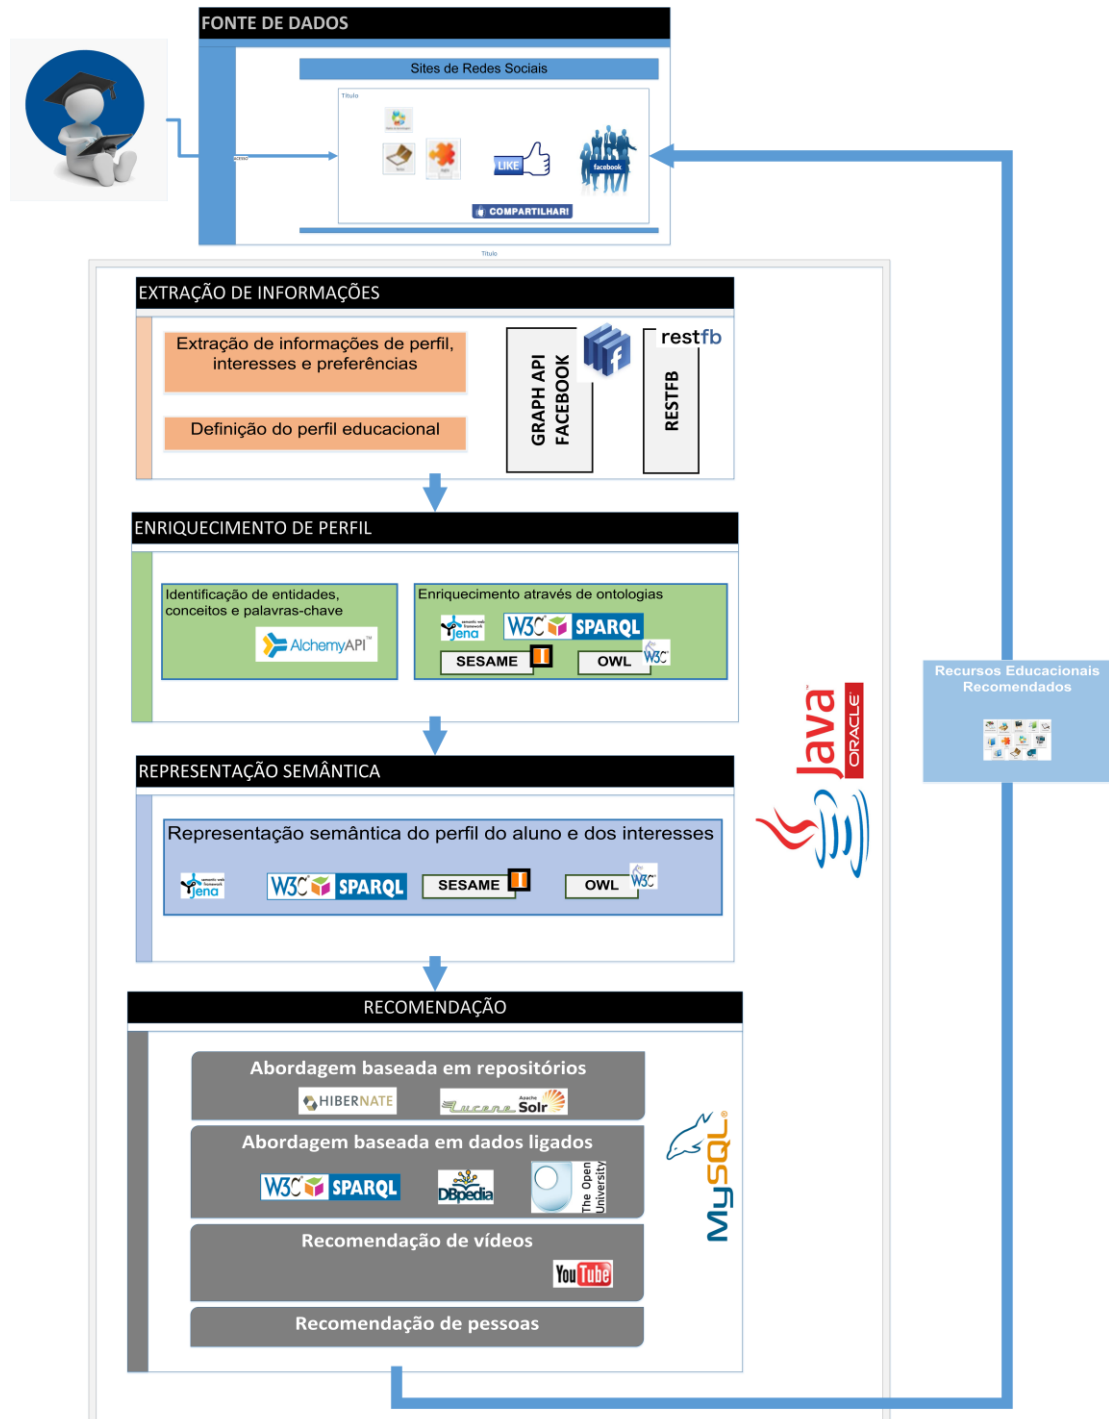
FONTE DE DADOS

Sites de Redes Sociais

Título

LIKE

facebook

COMPARTILHAR!

Título

EXTRAÇÃO DE INFORMAÇÕES

Extração de informações de perfil, interesses e preferências

Definição do perfil educacional

GRAPH API FACEBOOK

restfb

RESTFB

ENRIQUECIMENTO DE PERFIL

Identificação de entidades, conceitos e palavras-chave

AlchemyAPI

Enriquecimento através de ontologias

jena

W3C SPARQL

SESAME

OWL

W3C

REPRESENTAÇÃO SEMÂNTICA

Representação semântica do perfil do aluno e dos interesses

jena

W3C SPARQL

SESAME

OWL

W3C

Java

ORACLE

RECOMENDAÇÃO

Abordagem baseada em repositórios

HIBERNATE

Lucene Solr

Abordagem baseada em dados ligados

W3C SPARQL

DBpedia

The Open University

Recomendação de vídeos

YouTube

Recomendação de pessoas

MySQL

Recursos Educacionais Recomendados